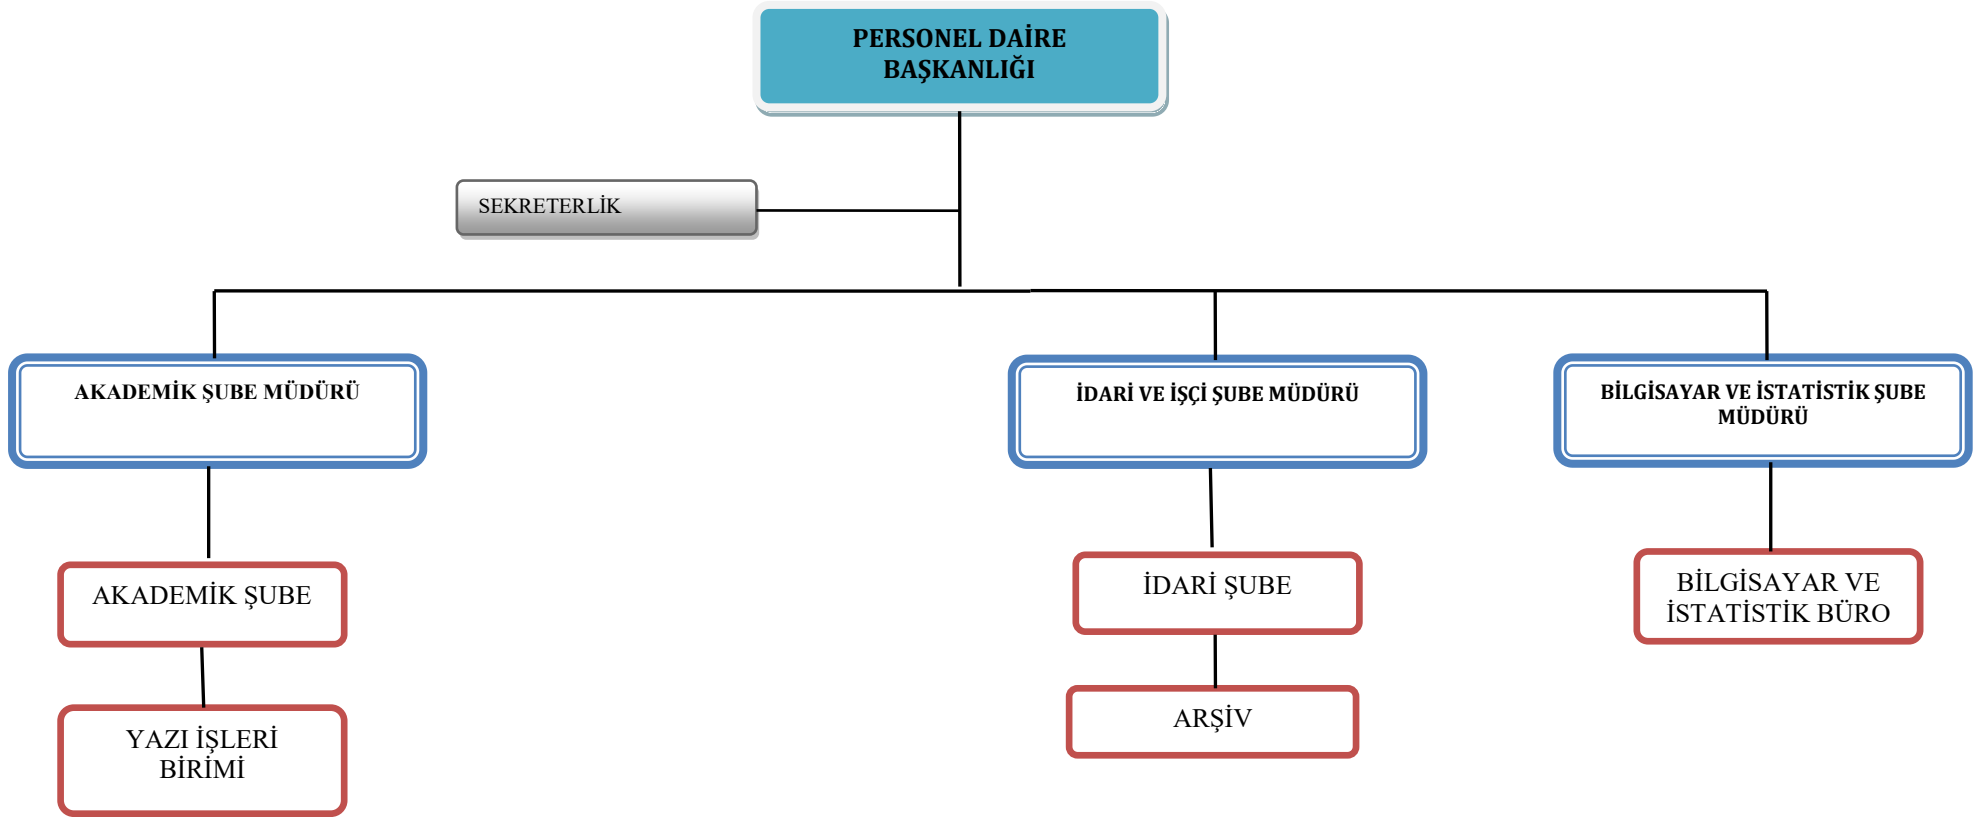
PERSONEL DAİRE BAŞKANLIĞI

SEKRETERLİK

AKADEMİK ŞUBE MÜDÜRÜ

İDARİ VE İŞÇİ ŞUBE MÜDÜRÜ

BİLGİSAYAR VE İSTATİSTİK ŞUBE MÜDÜRÜ

AKADEMİK ŞUBE

YAZI İŞLERİ BİRİMİ

İDARİ ŞUBE

ARŞİV

BİLGİSAYAR VE İSTATİSTİK BÜRO